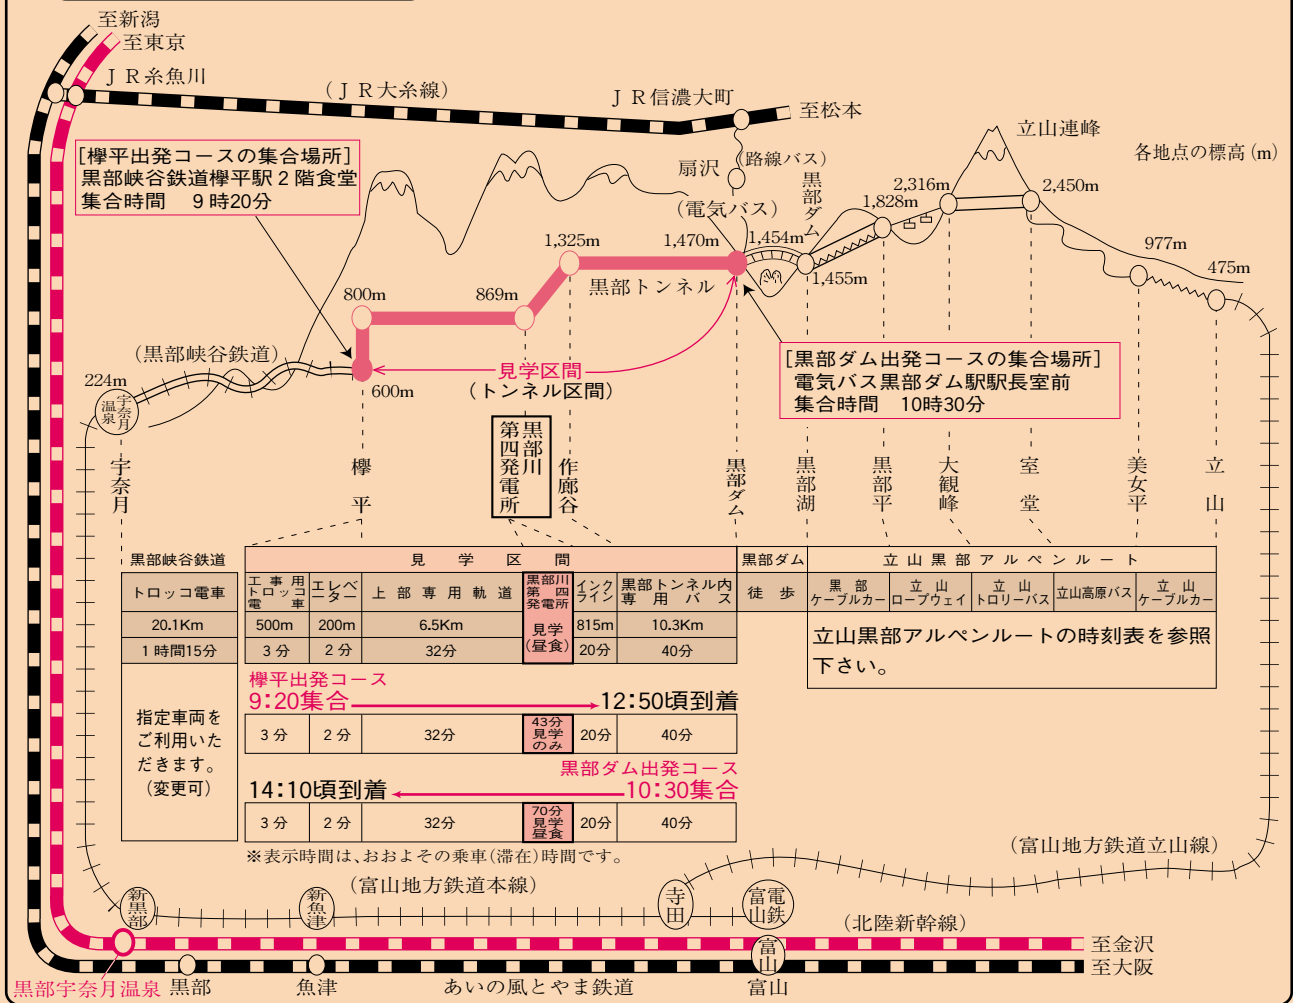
至新潟
至東京
ＪＲ糸魚川
（ＪＲ大糸線）
ＪＲ信濃大町
至松本
立山連峰
各地点の標高（m）
扇沢
（路線バス）
（電気バス）
黒部ダム

[欅平出発コースの集合場所]
黒部峡谷鉄道欅平駅２階食堂
集合時間　９時20分

1,325m
1,470m
1,454m
1,828m
2,316m
2,450m
977m
475m
1,455m
800m
869m
黒部トンネル
（黒部峡谷鉄道）
224m
600m
見学区間
（トンネル区間）
宇奈月温泉

[黒部ダム出発コースの集合場所]
電気バス黒部ダム駅駅長室前
集合時間　10時30分

宇奈月
欅平
黒部川第四発電所
作廊谷
黒部ダム
黒部湖
黒部平
大観峰
室堂
美女平
立山

| 黒部峡谷鉄道 | 見学区間 | | | | | | 黒部ダム | 立山黒部アルペンルート | | | | |
|---|---|---|---|---|---|---|---|---|---|---|---|---|
| トロッコ電車 | 工事用トロッコ電車 | エレベーター | 上部専用軌道 | 黒部川第四発電所 | インクライン | 黒部トンネル内専用バス | 徒歩 | 黒部ケーブルカー | 立山ロープウェイ | 立山トロリーバス | 立山高原バス | 立山ケーブルカー |
| 20.1Km | 500m | 200m | 6.5Km | 見学（昼食） | 815m | 10.3Km | 立山黒部アルペンルートの時刻表を参照下さい。 | | | | | |
| 1時間15分 | 3分 | 2分 | 32分 | | 20分 | 40分 | | | | | | |

指定車両をご利用いただきます。（変更可）

欅平出発コース
9:20集合
12:50頃到着
| 3分 | 2分 | 32分 | 43分見学のみ | 20分 | 40分 |
|---|---|---|---|---|---|

黒部ダム出発コース
14:10頃到着
10:30集合
| 3分 | 2分 | 32分 | 70分見学昼食 | 20分 | 40分 |
|---|---|---|---|---|---|

※表示時間は、おおよその乗車（滞在）時間です。

（富山地方鉄道立山線）
（富山地方鉄道本線）
新黒部
新魚津
寺田
電鉄富山
（北陸新幹線）
富山
至金沢
至大阪
黒部宇奈月温泉
黒部
魚津
あいの風とやま鉄道
富山